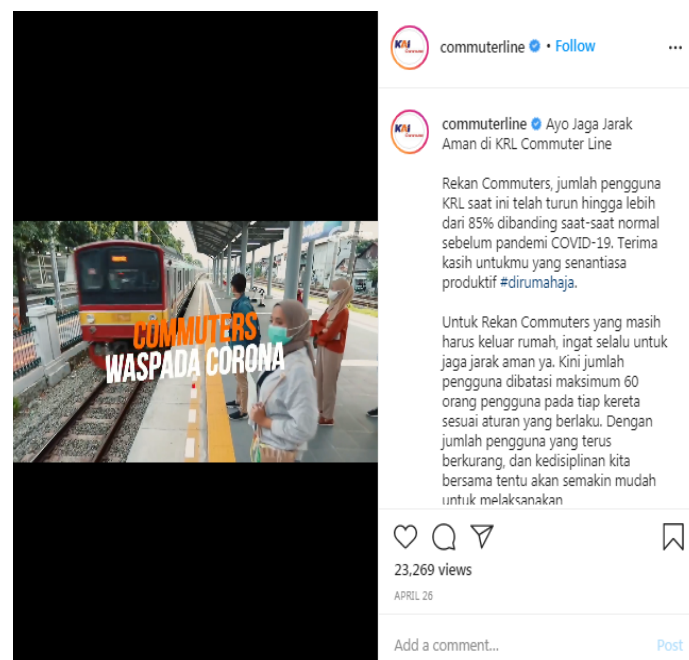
COMMUTERS
WASPADA CORONA

KRL

commuterline • Follow

commuterline Ayo Jaga Jarak Aman di KRL Commuter Line

Rekan Commuters, jumlah pengguna KRL saat ini telah turun hingga lebih dari 85% dibanding saat-saat normal sebelum pandemi COVID-19. Terima kasih untukmu yang senantiasa produktif #dirumahaja.

Untuk Rekan Commuters yang masih harus keluar rumah, ingat selalu untuk jaga jarak aman ya. Kini jumlah pengguna dibatasi maksimum 60 orang pengguna pada tiap kereta sesuai aturan yang berlaku. Dengan jumlah pengguna yang terus berkurang, dan kedisiplinan kita bersama tentu akan semakin mudah untuk melaksanakan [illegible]

23,269 views

APRIL 26

Add a comment...

Post